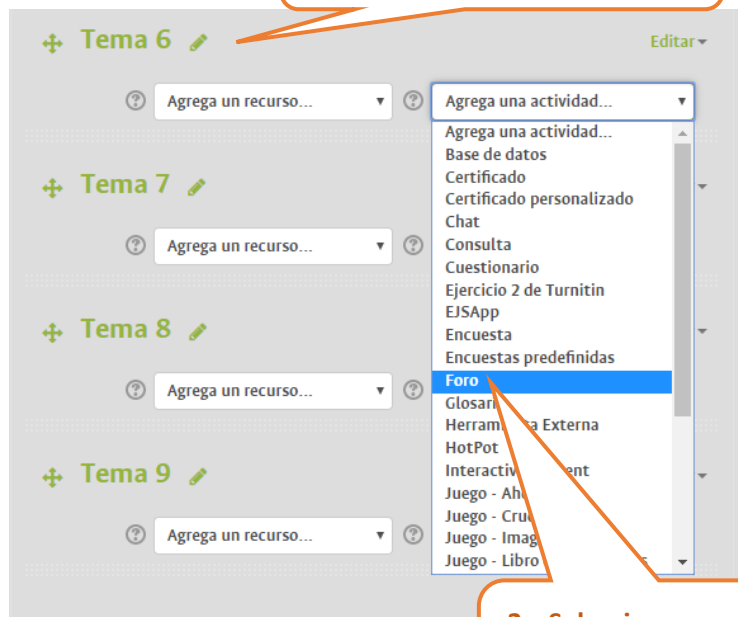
Tema 6

Editar

Agrega un recurso...

Agrega una actividad...

Agrega una actividad...
Base de datos
Certificado
Certificado personalizado
Chat
Consulta
Cuestionario
Ejercicio 2 de Turnitin
EJSApp
Encuesta
Encuestas predefinidas
Foro
Glosari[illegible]
Herram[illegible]a Externa
HotPot
Interactiv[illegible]ent
Juego - Ah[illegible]
Juego - Cru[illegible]
Juego - Imag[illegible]
Juego - Libro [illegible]

Tema 7

Agrega un recurso...

Tema 8

Agrega un recurso...

Tema 9

Agrega un recurso...

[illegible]